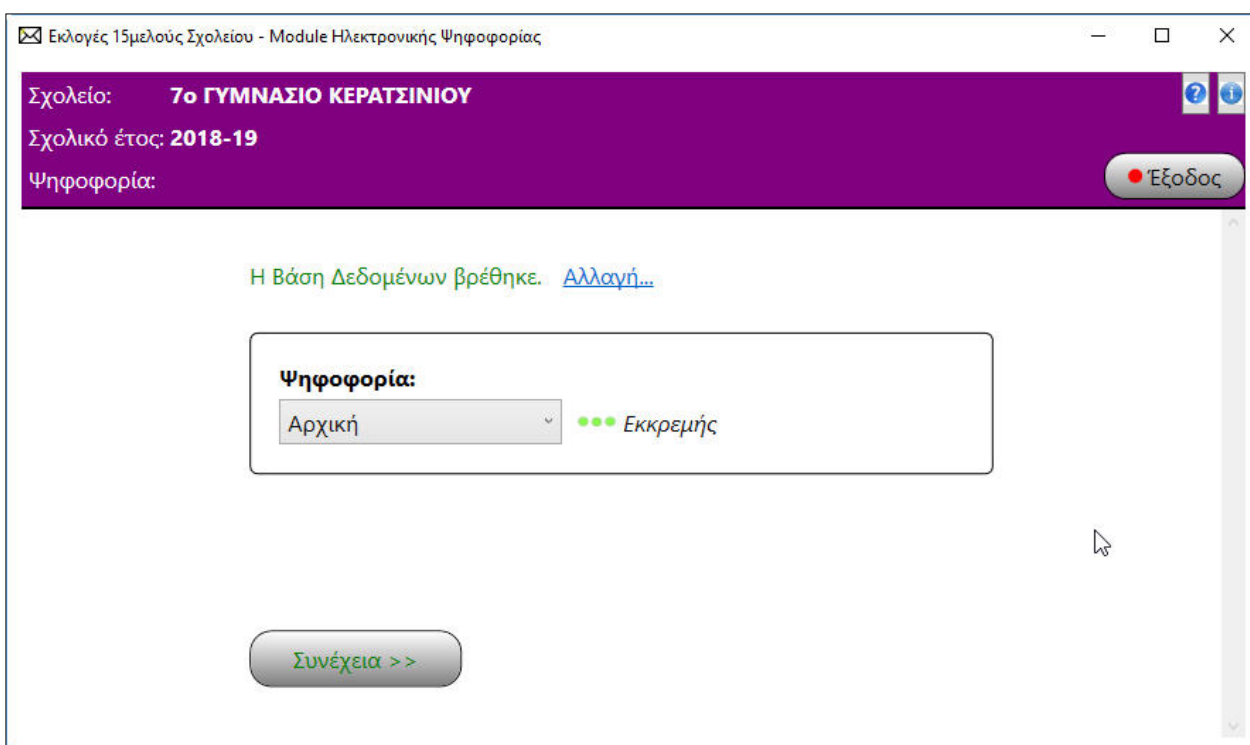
Εκλογές 15μελούς Σχολείου - Module Ηλεκτρονικής Ψηφοφορίας

Σχολείο: 7ο ΓΥΜΝΑΣΙΟ ΚΕΡΑΤΣΙΝΙΟΥ

Σχολικό έτος: 2018-19

Ψηφοφορία:

Έξοδος

Η Βάση Δεδομένων βρέθηκε. Αλλαγή...

Ψηφοφορία:

Αρχική

Εκκρεμής

Συνέχεια >>